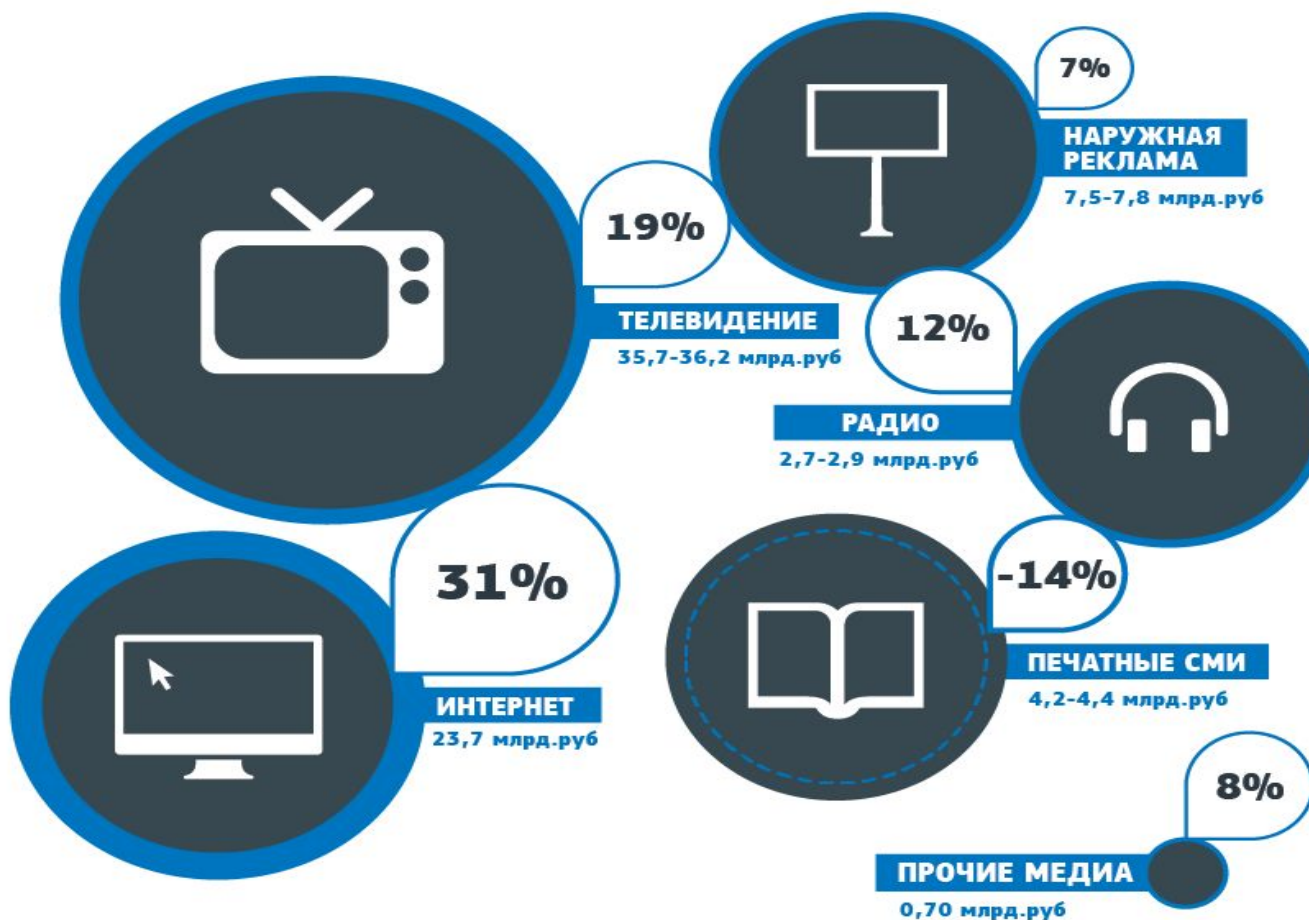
7%

НАРУЖНАЯ РЕКЛАМА

7,5-7,8 млрд.руб

19%

ТЕЛЕВИДЕНИЕ

35,7-36,2 млрд.руб

12%

РАДИО

2,7-2,9 млрд.руб

31%

ИНТЕРНЕТ

23,7 млрд.руб

-14%

ПЕЧАТНЫЕ СМИ

4,2-4,4 млрд.руб

8%

ПРОЧИЕ МЕДИА

0,70 млрд.руб